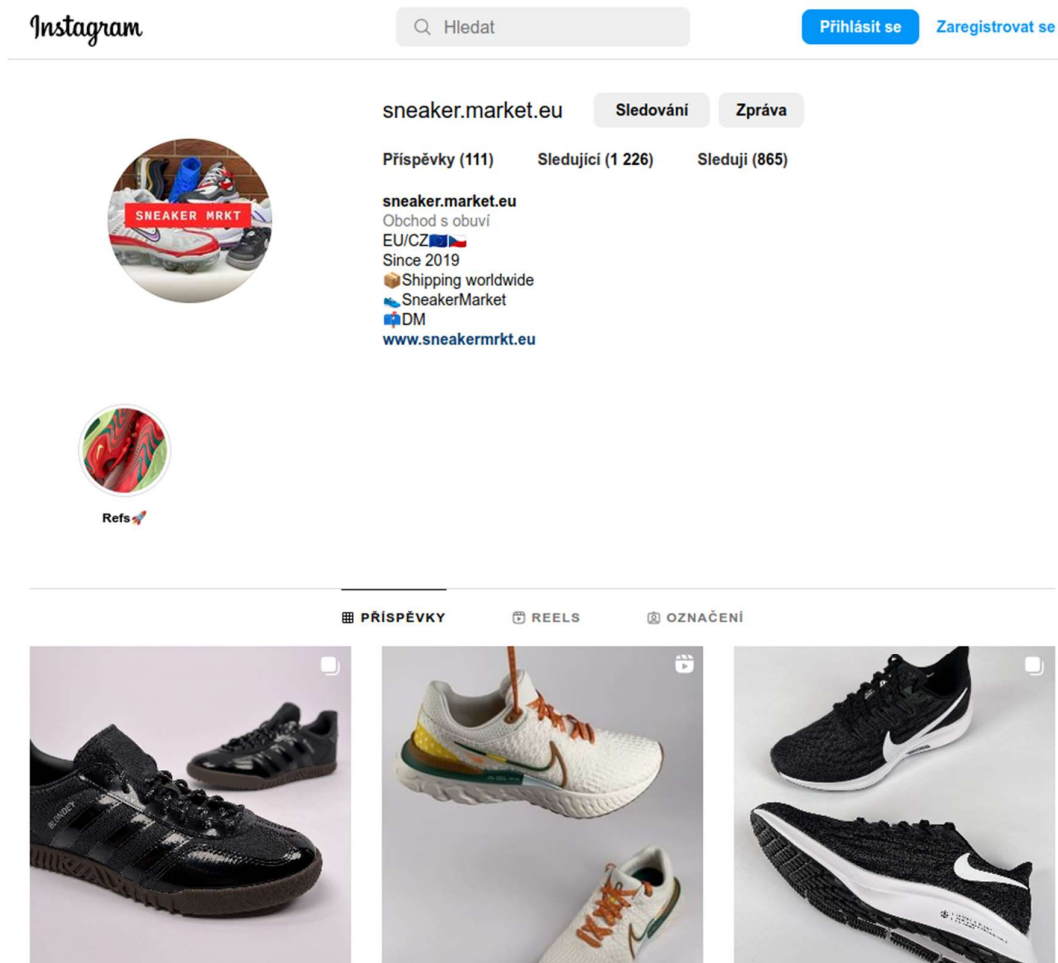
Instagram

Hledat

Přihlásit se

Zaregistrovat se

sneaker.market.eu

Sledování

Zpráva

Příspěvky (111)

Sledující (1 226)

Sleduji (865)

SNEAKER MRKT

sneaker.market.eu
Obchod s obuví
EU/CZ🇪🇺🇨🇿
Since 2019
📦Shipping worldwide
👟SneakerMarket
📫DM
www.sneakermrkt.eu

Refs🚀

PŘÍSPĚVKY

REELS

OZNAČENÍ